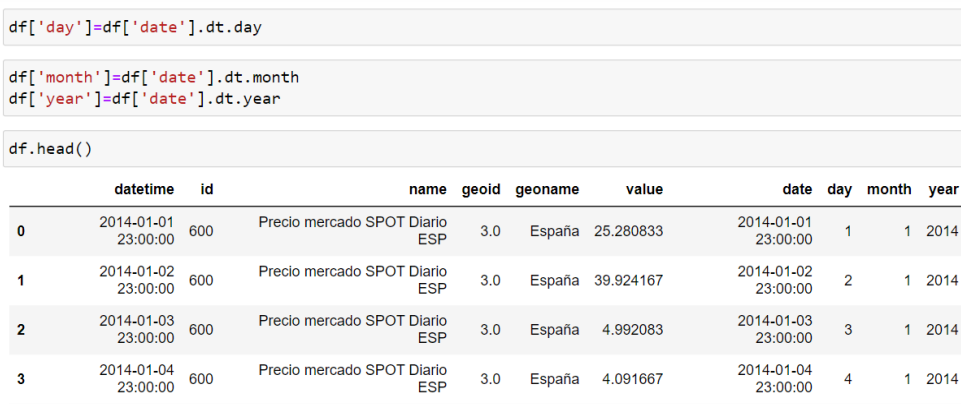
df['day']=df['date'].dt.day

df['month']=df['date'].dt.month
df['year']=df['date'].dt.year

df.head()

| | datetime | id | name | geoid | geoname | value | date | day | month | year |
|---|---|---|---|---|---|---|---|---|---|---|
| 0 | 2014-01-01 23:00:00 | 600 | Precio mercado SPOT Diario ESP | 3.0 | España | 25.280833 | 2014-01-01 23:00:00 | 1 | 1 | 2014 |
| 1 | 2014-01-02 23:00:00 | 600 | Precio mercado SPOT Diario ESP | 3.0 | España | 39.924167 | 2014-01-02 23:00:00 | 2 | 1 | 2014 |
| 2 | 2014-01-03 23:00:00 | 600 | Precio mercado SPOT Diario ESP | 3.0 | España | 4.992083 | 2014-01-03 23:00:00 | 3 | 1 | 2014 |
| 3 | 2014-01-04 23:00:00 | 600 | Precio mercado SPOT Diario ESP | 3.0 | España | 4.091667 | 2014-01-04 23:00:00 | 4 | 1 | 2014 |